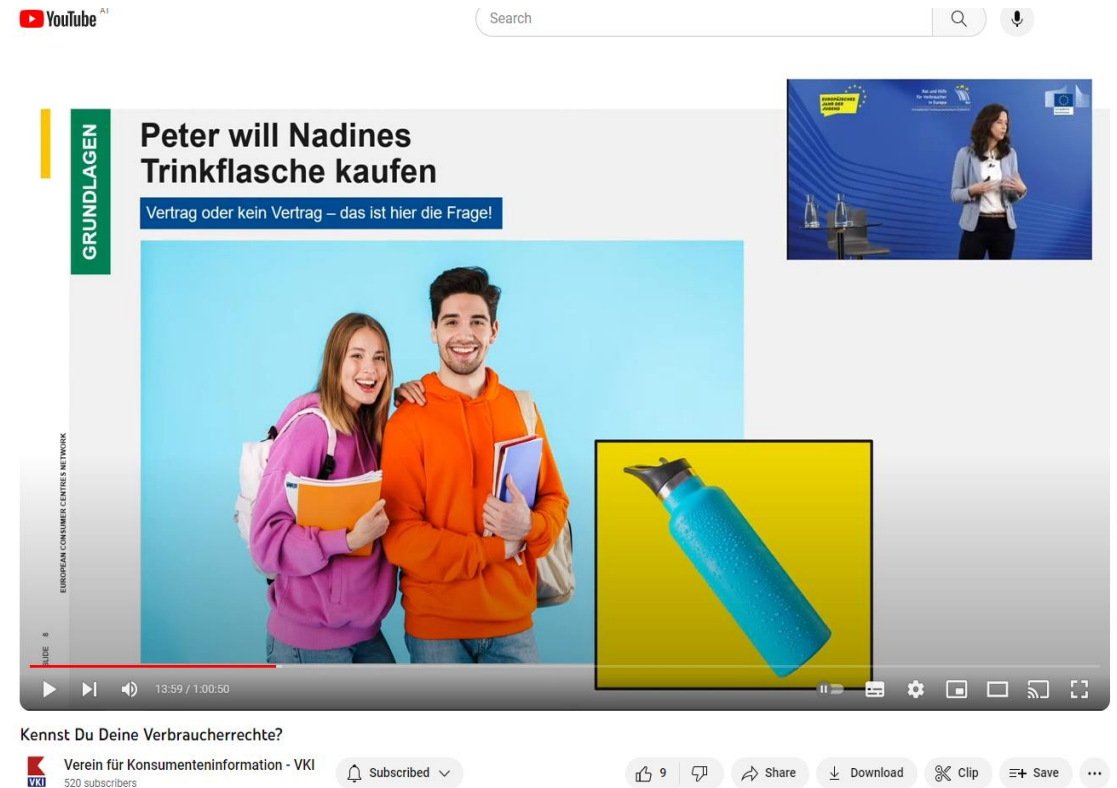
YouTube AT

Search

GRUNDLAGEN

Peter will Nadines Trinkflasche kaufen

Vertrag oder kein Vertrag – das ist hier die Frage!

EUROPÄISCHES JAHR DER JUGEND

Rat und Hilfe für Verbraucher in Europa

EUROPEAN CONSUMER CENTRES NETWORK

SLIDE 8

13:59 / 1:00:50

Kennst Du Deine Verbraucherrechte?

VKI

Verein für Konsumenteninformation - VKI
520 subscribers

Subscribed

9

Share

Download

Clip

Save

...